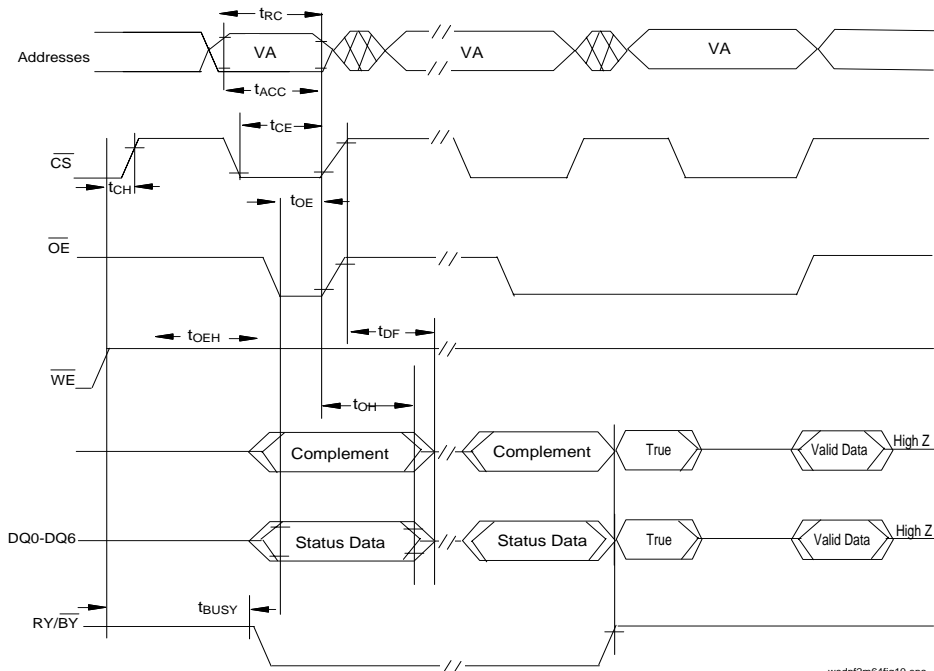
$t_{RC}$

Addresses

VA

VA

VA

$t_{ACC}$

$t_{CE}$

$\overline{CS}$

$t_{CH}$

$t_{OE}$

$\overline{OE}$

$t_{OEH}$

$t_{DF}$

$\overline{WE}$

$t_{OH}$

Complement

Complement

True

Valid Data

High Z

DQ0-DQ6

Status Data

Status Data

True

Valid Data

High Z

$t_{BUSY}$

RY/$\overline{BY}$